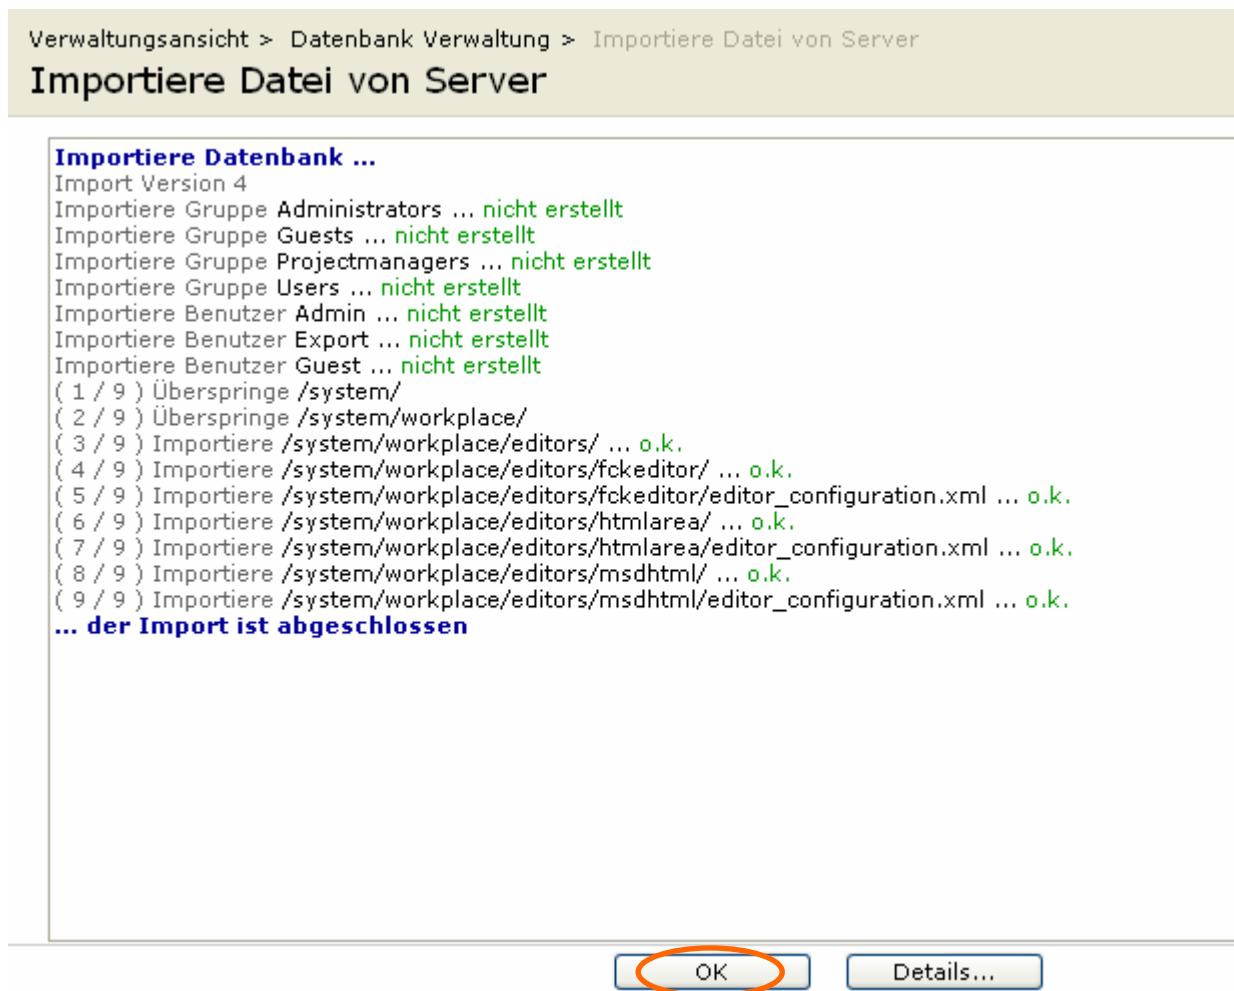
Verwaltungsansicht > Datenbank Verwaltung > Importiere Datei von Server

Importiere Datei von Server

Importiere Datenbank ...
Import Version 4
Importiere Gruppe Administrators ... nicht erstellt
Importiere Gruppe Guests ... nicht erstellt
Importiere Gruppe Projectmanagers ... nicht erstellt
Importiere Gruppe Users ... nicht erstellt
Importiere Benutzer Admin ... nicht erstellt
Importiere Benutzer Export ... nicht erstellt
Importiere Benutzer Guest ... nicht erstellt
( 1 / 9 ) Überspringe /system/
( 2 / 9 ) Überspringe /system/workplace/
( 3 / 9 ) Importiere /system/workplace/editors/ ... o.k.
( 4 / 9 ) Importiere /system/workplace/editors/fckeditor/ ... o.k.
( 5 / 9 ) Importiere /system/workplace/editors/fckeditor/editor_configuration.xml ... o.k.
( 6 / 9 ) Importiere /system/workplace/editors/htmlarea/ ... o.k.
( 7 / 9 ) Importiere /system/workplace/editors/htmlarea/editor_configuration.xml ... o.k.
( 8 / 9 ) Importiere /system/workplace/editors/msdhtml/ ... o.k.
( 9 / 9 ) Importiere /system/workplace/editors/msdhtml/editor_configuration.xml ... o.k.
... der Import ist abgeschlossen

OK

Details...